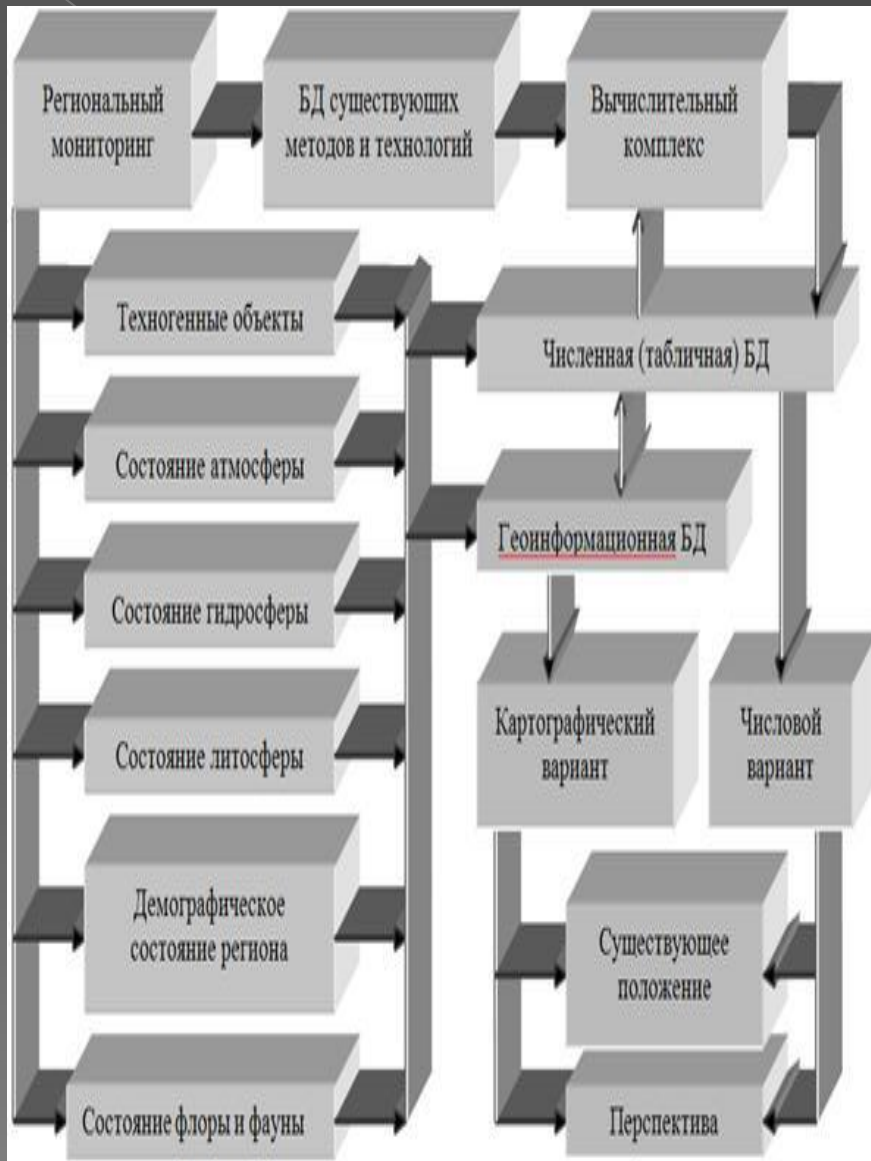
Региональный мониторинг

БД существующих методов и технологий

Вычислительный комплекс

Техногенные объекты

Численная (табличная) БД

Состояние атмосферы

Геоинформационная БД

Состояние гидросферы

Состояние литосферы

Картографический вариант

Числовой вариант

Демографическое состояние региона

Существующее положение

Состояние флоры и фауны

Перспектива